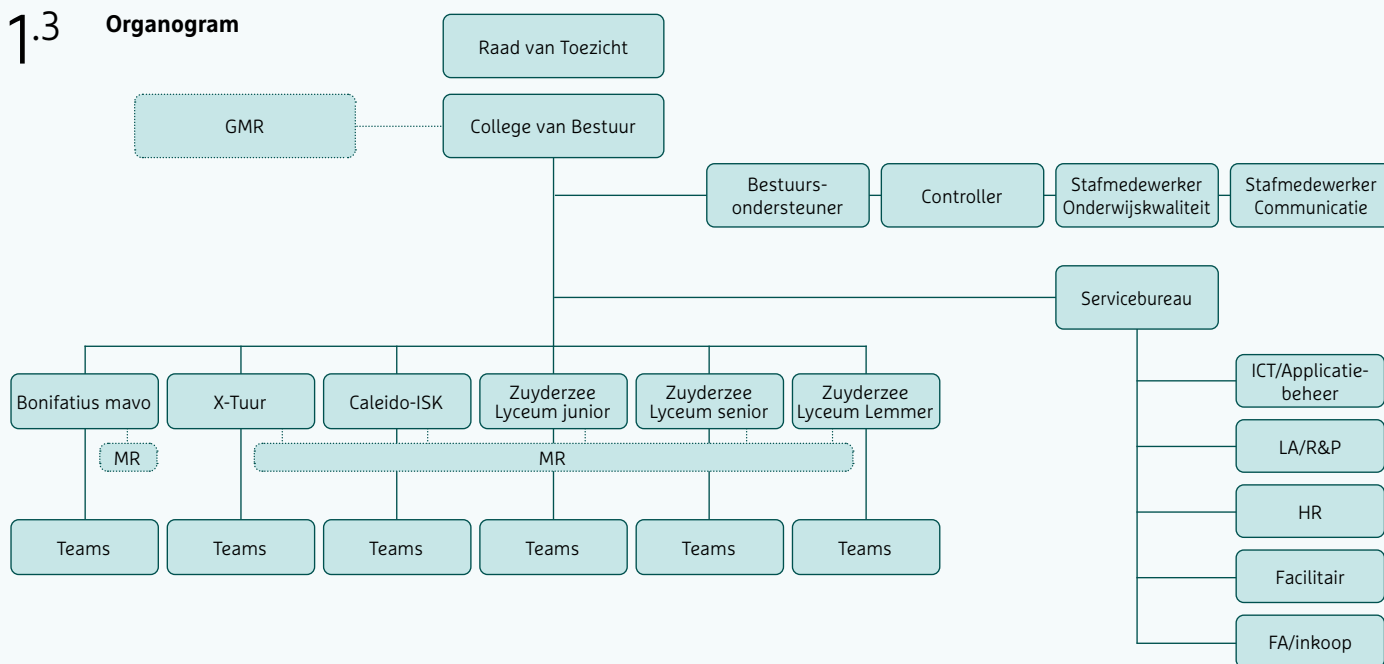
1.3 Organogram

Raad van Toezicht

GMR

College van Bestuur

Bestuursondersteuner

Controller

Stafmedewerker Onderwijskwaliteit

Stafmedewerker Communicatie

Servicebureau

ICT/Applicatiebeheer

LA/R&P

HR

Facilitair

FA/inkoop

Bonifatius mavo

X-Tuur

Caleido-ISK

Zuyderzee Lyceum junior

Zuyderzee Lyceum senior

Zuyderzee Lyceum Lemmer

MR

MR

Teams

Teams

Teams

Teams

Teams

Teams